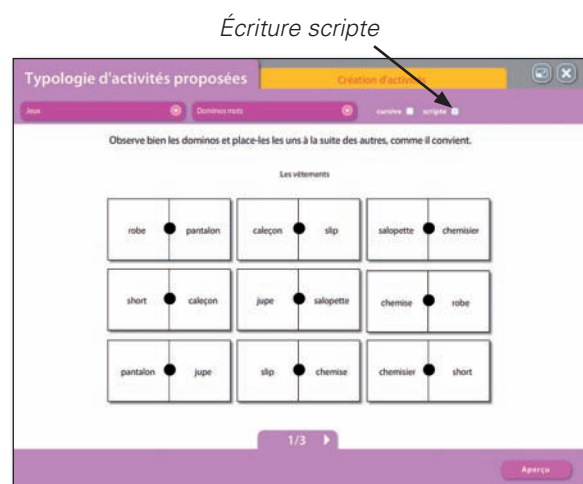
Écriture scripte

Typologie d'activités proposées

Création d'activités

Jeux

Dominos mots

cursive scripte

Observe bien les dominos et place-les les uns à la suite des autres, comme il convient.

Les vêtements

| robe | pantalon |
|---|---|
| caleçon | slip |
| salopette | chemisier |
| short | caleçon |
| jupe | salopette |
| chemise | robe |
| pantalon | jupe |
| slip | chemise |
| chemisier | short |

1/3

Aperçu